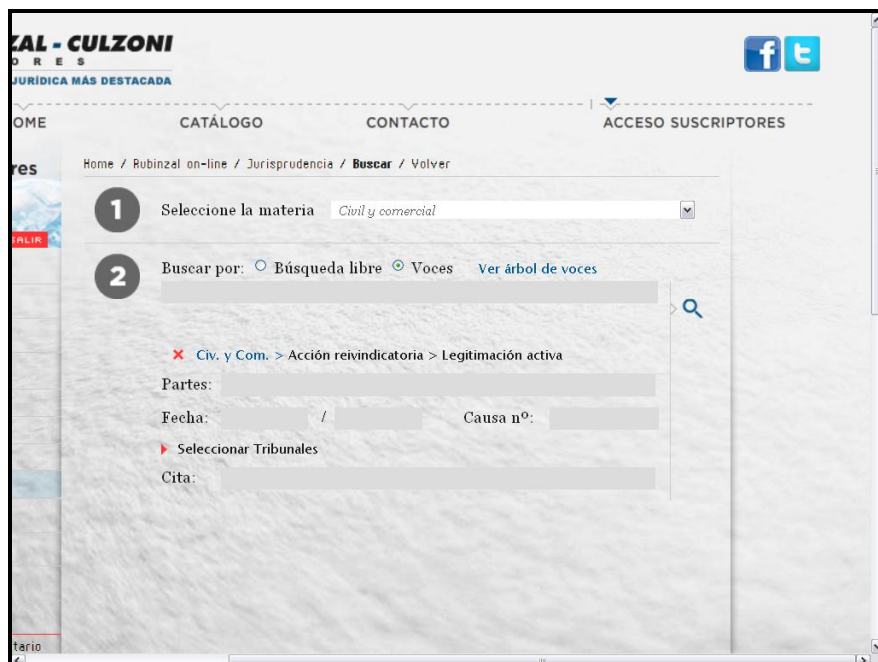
ZAL - CULZONI
O R E S
JURÍDICA MÁS DESTACADA

OME CATÁLOGO CONTACTO ACCESO SUSCRIPTORES

res

ALIR

Home / Rubinzal on-line / Jurisprudencia / Buscar / Volver

1 Seleccione la materia Civil y comercial

2 Buscar por: ○ Búsqueda libre ⊙ Voces Ver árbol de voces

✕ Civ. y Com. > Acción reivindicatoria > Legitimación activa

Partes:

Fecha: /

Causa nº:

Seleccionar Tribunales

Cita:

tario